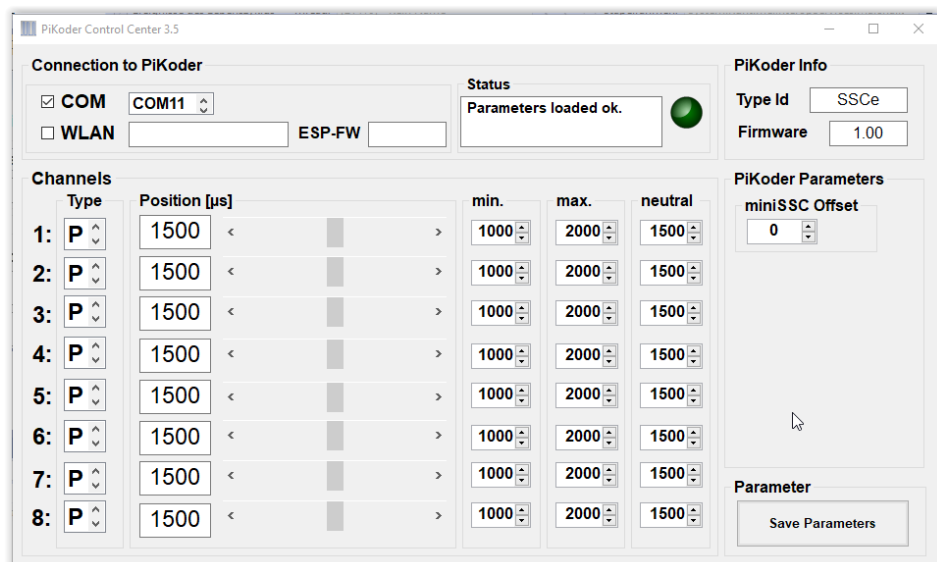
PiKoder Control Center 3.5

Connection to PiKoder

☑ COM COM11

☐ WLAN ESP-FW

Status
Parameters loaded ok.

PiKoder Info
Type Id SSCe
Firmware 1.00

Channels

| | Type | Position [µs] | min. | max. | neutral |
|---|---|---|---|---|---|
| 1: | P | 1500 | 1000 | 2000 | 1500 |
| 2: | P | 1500 | 1000 | 2000 | 1500 |
| 3: | P | 1500 | 1000 | 2000 | 1500 |
| 4: | P | 1500 | 1000 | 2000 | 1500 |
| 5: | P | 1500 | 1000 | 2000 | 1500 |
| 6: | P | 1500 | 1000 | 2000 | 1500 |
| 7: | P | 1500 | 1000 | 2000 | 1500 |
| 8: | P | 1500 | 1000 | 2000 | 1500 |

PiKoder Parameters
miniSSC Offset
0

Parameter
Save Parameters